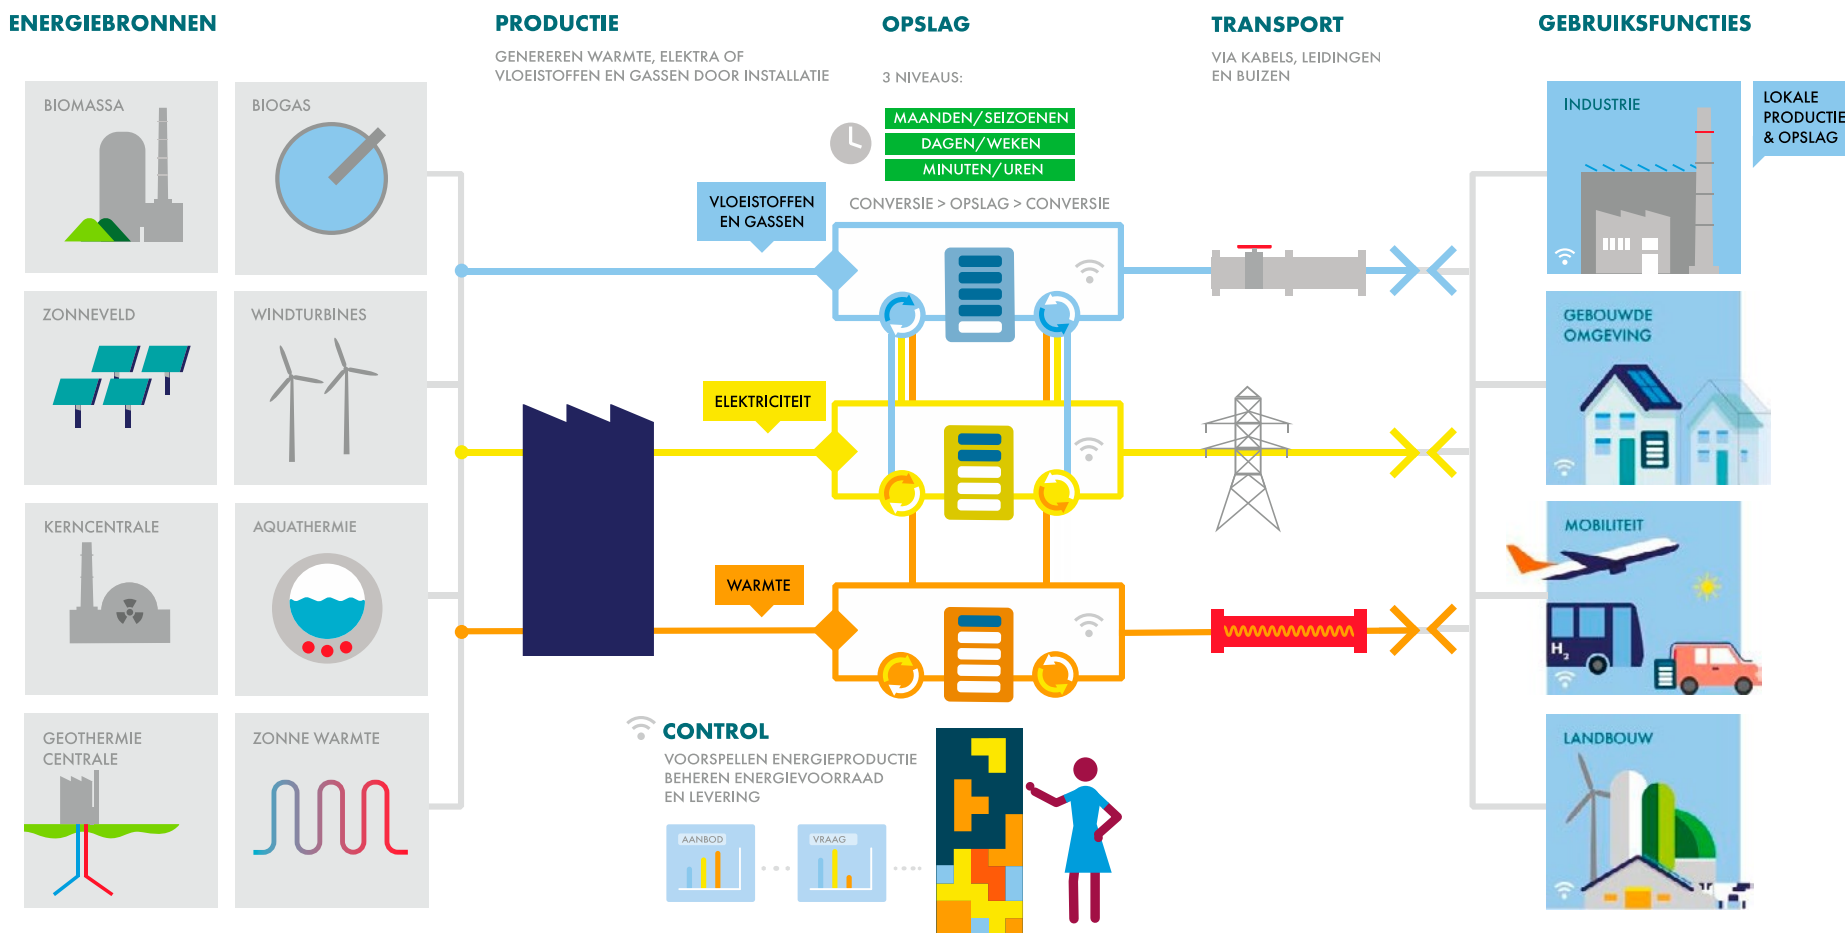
ENERGIEBRONNEN

PRODUCTIE

GENEREREN WARMTE, ELEKTRA OF VLOEISTOFFEN EN GASSEN DOOR INSTALLATIE

OPSLAG

3 NIVEAUS:

MAANDEN/SEIZOENEN
DAGEN/WEKEN
MINUTEN/UREN

TRANSPORT

VIA KABELS, LEIDINGEN EN BUIZEN

GEBRUIKSFUNCTIES

BIOMASSA

BIOGAS

ZONNEVELD

WINDTURBINES

KERNCENTRALE

AQUATHERMIE

GEOTHERMIE CENTRALE

ZONNE WARMTE

VLOEISTOFFEN EN GASSEN

CONVERSIE > OPSLAG > CONVERSIE

ELEKTRICITEIT

WARMTE

INDUSTRIE

LOKALE PRODUCTIE & OPSLAG

GEBOUWDE OMGEVING

MOBILITEIT

$H_2$

LANDBOUW

CONTROL

VOORSPELLEN ENERGIEPRODUCTIE
BEHEREN ENERGIEVOORRAAD
EN LEVERING

AANBOD

VRAAG